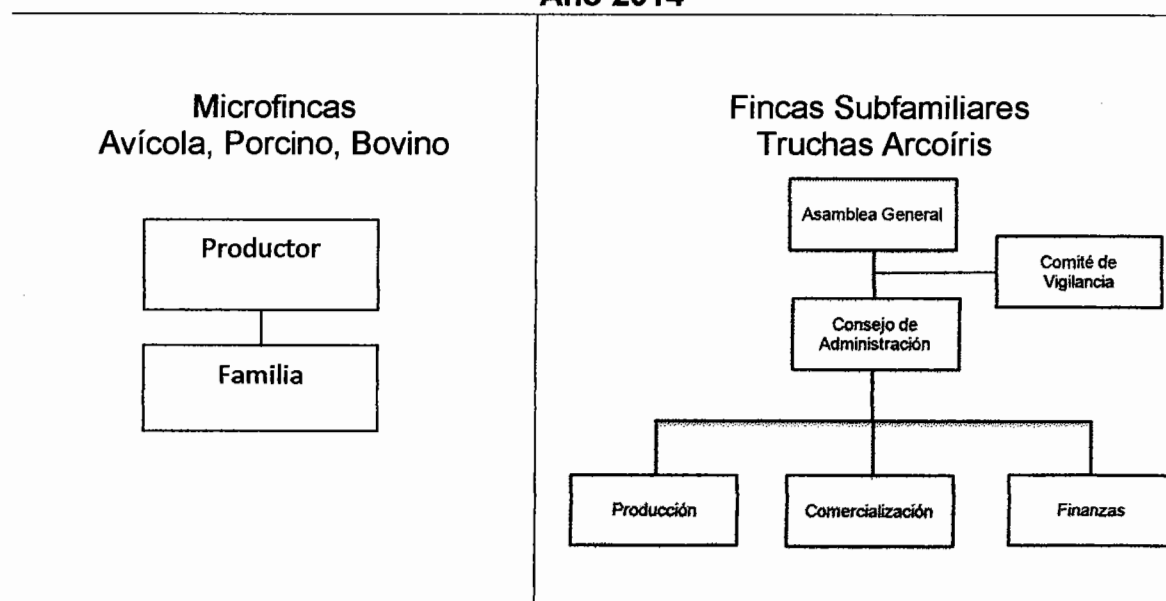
Año 2014

Microfincas
Avícola, Porcino, Bovino

Productor

Familia

Fincas Subfamiliares
Truchas Arcoíris

Asamblea General

Comité de Vigilancia

Consejo de Administración

Producción

Comercialización

Finanzas